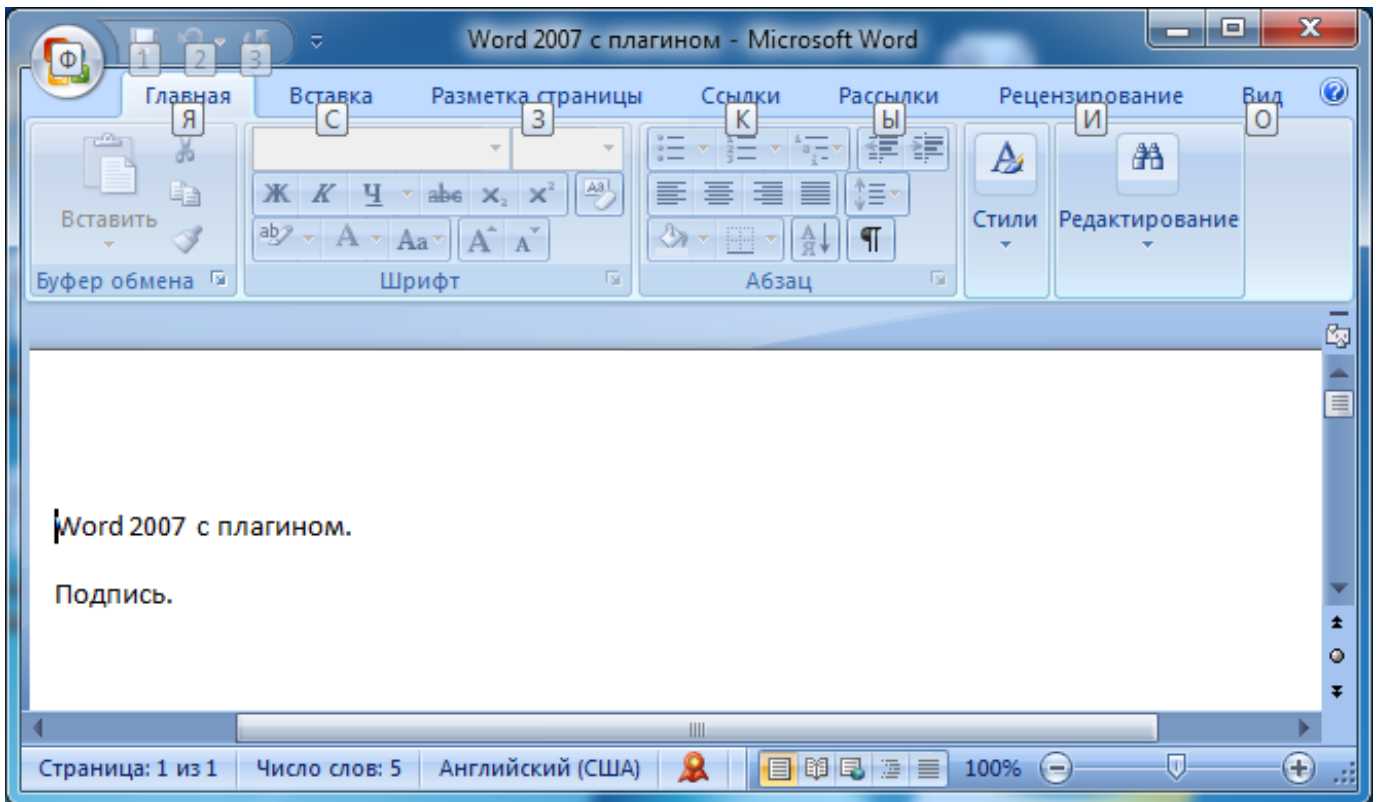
Ф 1 2 3

Word 2007 с плагином - Microsoft Word

Главная Я
Вставка С
Разметка страницы З
Ссылки К
Рассылки Ы
Рецензирование И
Вид О

Вставить
Буфер обмена

Ж К Ч abe $x_2$ $x^2$
Aa
Шрифт

Абзац

Стили

Редактирование

Word 2007 с плагином.

Подпись.

Страница: 1 из 1 | Число слов: 5 | Английский (США) | 100%